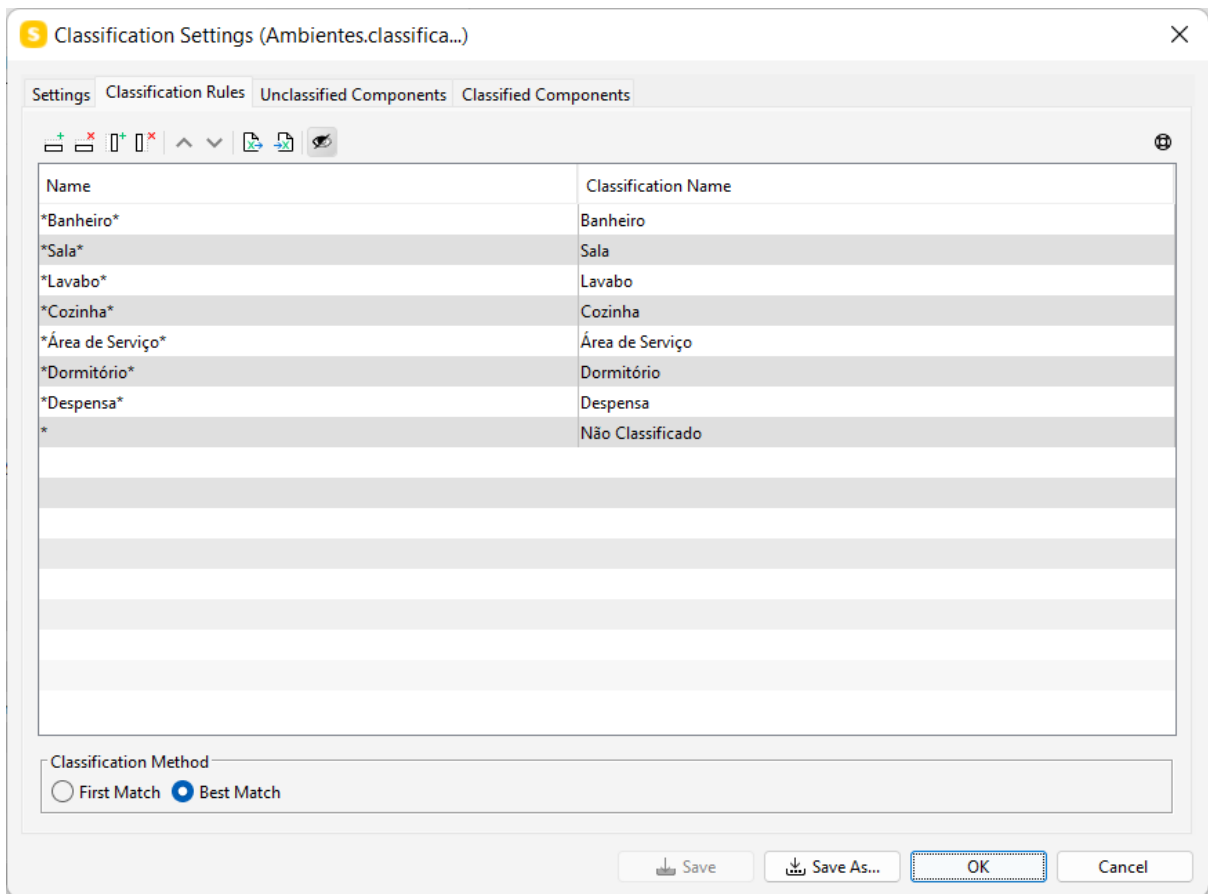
Classification Settings (Ambientes.classifica...)

Settings | Classification Rules | Unclassified Components | Classified Components

| Name | Classification Name |
|---|---|
| \*Banheiro\* | Banheiro |
| \*Sala\* | Sala |
| \*Lavabo\* | Lavabo |
| \*Cozinha\* | Cozinha |
| \*Área de Serviço\* | Área de Serviço |
| \*Dormitório\* | Dormitório |
| \*Despensa\* | Despensa |
| \* | Não Classificado |

Classification Method
First Match   Best Match

Save   Save As...   OK   Cancel